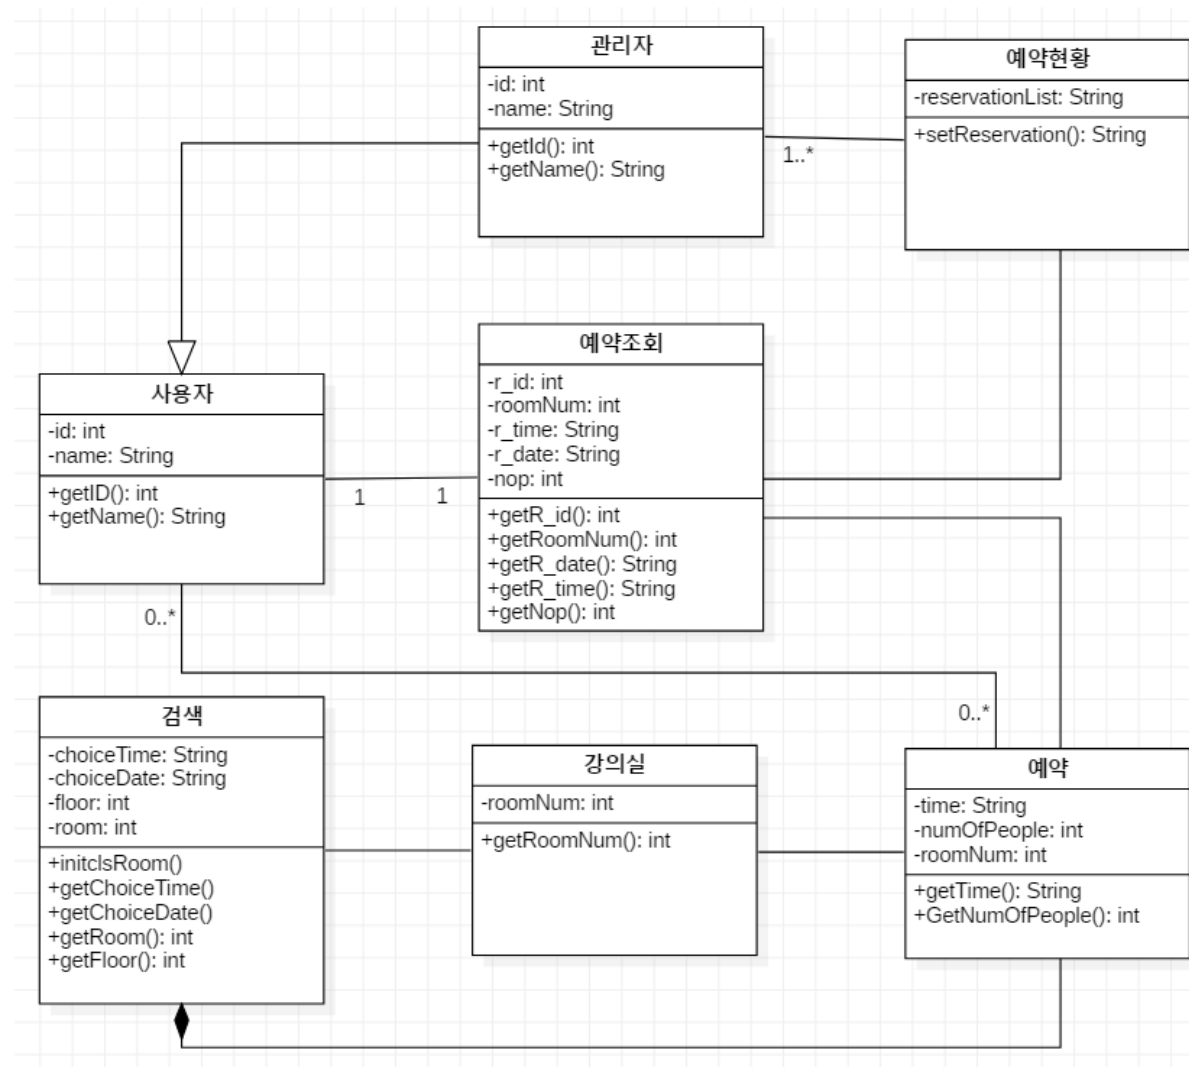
관리자
-id: int
-name: String
+getId(): int
+getName(): String

예약현황
-reservationList: String
+setReservation(): String

1..*

예약조회
-r_id: int
-roomNum: int
-r_time: String
-r_date: String
-nop: int
+getR_id(): int
+getRoomNum(): int
+getR_date(): String
+getR_time(): String
+getNop(): int

사용자
-id: int
-name: String
+getID(): int
+getName(): String

1 1

0..*

0..*

검색
-choiceTime: String
-choiceDate: String
-floor: int
-room: int
+initclsRoom()
+getChoiceTime()
+getChoiceDate()
+getRoom(): int
+getFloor(): int

강의실
-roomNum: int
+getRoomNum(): int

예약
-time: String
-numOfPeople: int
-roomNum: int
+getTime(): String
+GetNumOfPeople(): int